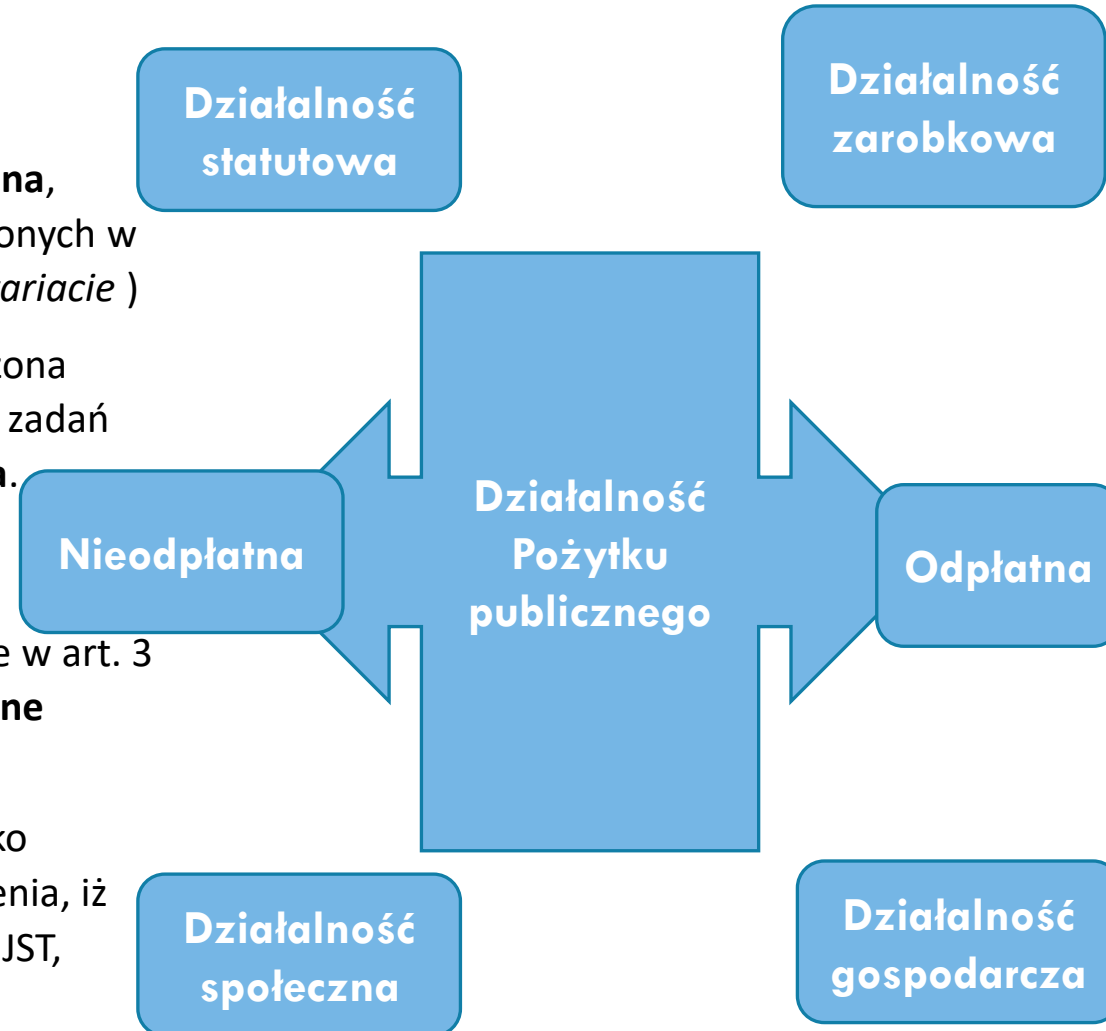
na,
onych w
ariacie )

zona
zadań
n.

e w art. 3
ne

ko
enia, iż
JST,

Działalność statutowa

Działalność zarobkowa

Nieodpłatna

Działalność Pożytku publicznego

Odpłatna

Działalność społeczna

Działalność gospodarcza